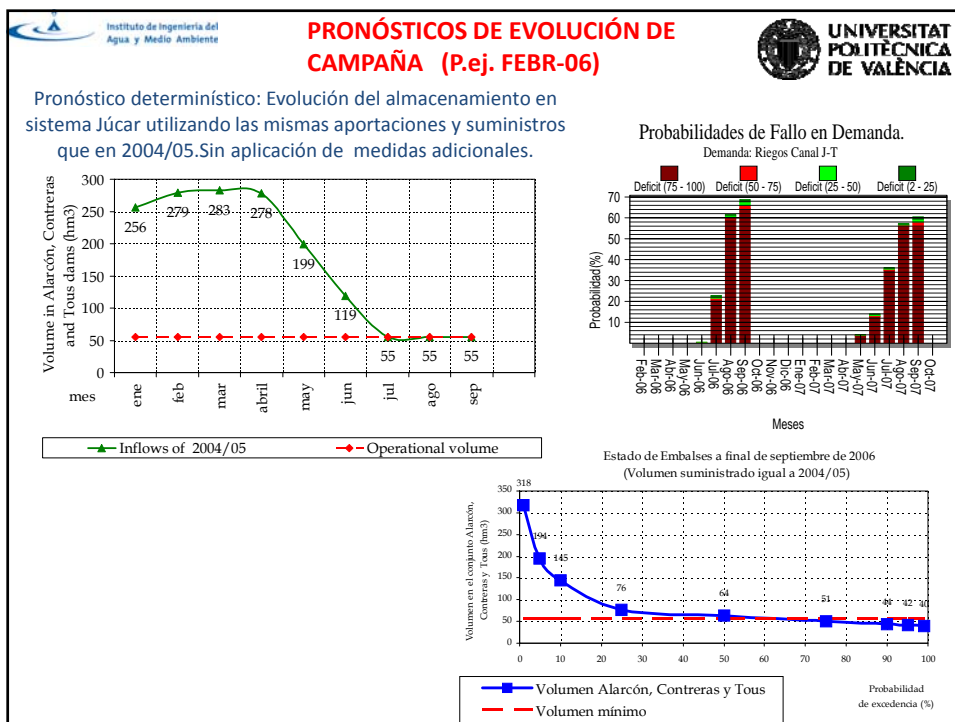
Instituto de Ingeniería del Agua y Medio Ambiente

PRONÓSTICOS DE EVOLUCIÓN DE CAMPAÑA (P.ej. FEBR-06)

UNIVERSITAT POLITÈCNICA DE VALÈNCIA

Pronóstico determinístico: Evolución del almacenamiento en sistema Júcar utilizando las mismas aportaciones y suministros que en 2004/05.Sin aplicación de medidas adicionales.

Volume in Alarcón, Contreras and Tous dams (hm3)

300
250
200
150
100
50
0

256 279 283 278 199 119 55 55 55

mes ene feb mar abril may jun jul ago sep

Inflows of 2004/05
Operational volume

Probabilidades de Fallo en Demanda.
Demanda: Riegos Canal J-T

Deficit (75 - 100) Deficit (50 - 75) Deficit (25 - 50) Deficit (2 - 25)

Probabilidad(%)

70
60
50
40
30
20
10

Feb-06 Mar-06 Abr-06 May-06 Jun-06 Jul-06 Ago-06 Sep-06 Oct-06 Nov-06 Dic-06 Ene-07 Feb-07 Mar-07 Abr-07 May-07 Jun-07 Jul-07 Ago-07 Sep-07 Oct-07

Meses

Estado de Embalses a final de septiembre de 2006
(Volumen suministrado igual a 2004/05)

Volumen en el conjunto Alarcón, Contreras y Tous (hm3)

350
300
250
200
150
100
50
0

318 194 145 76 64 51 44 42 40

0 10 20 30 40 50 60 70 80 90 100

Volumen Alarcón, Contreras y Tous
Volumen mínimo

Probabilidad de excedencia (%)